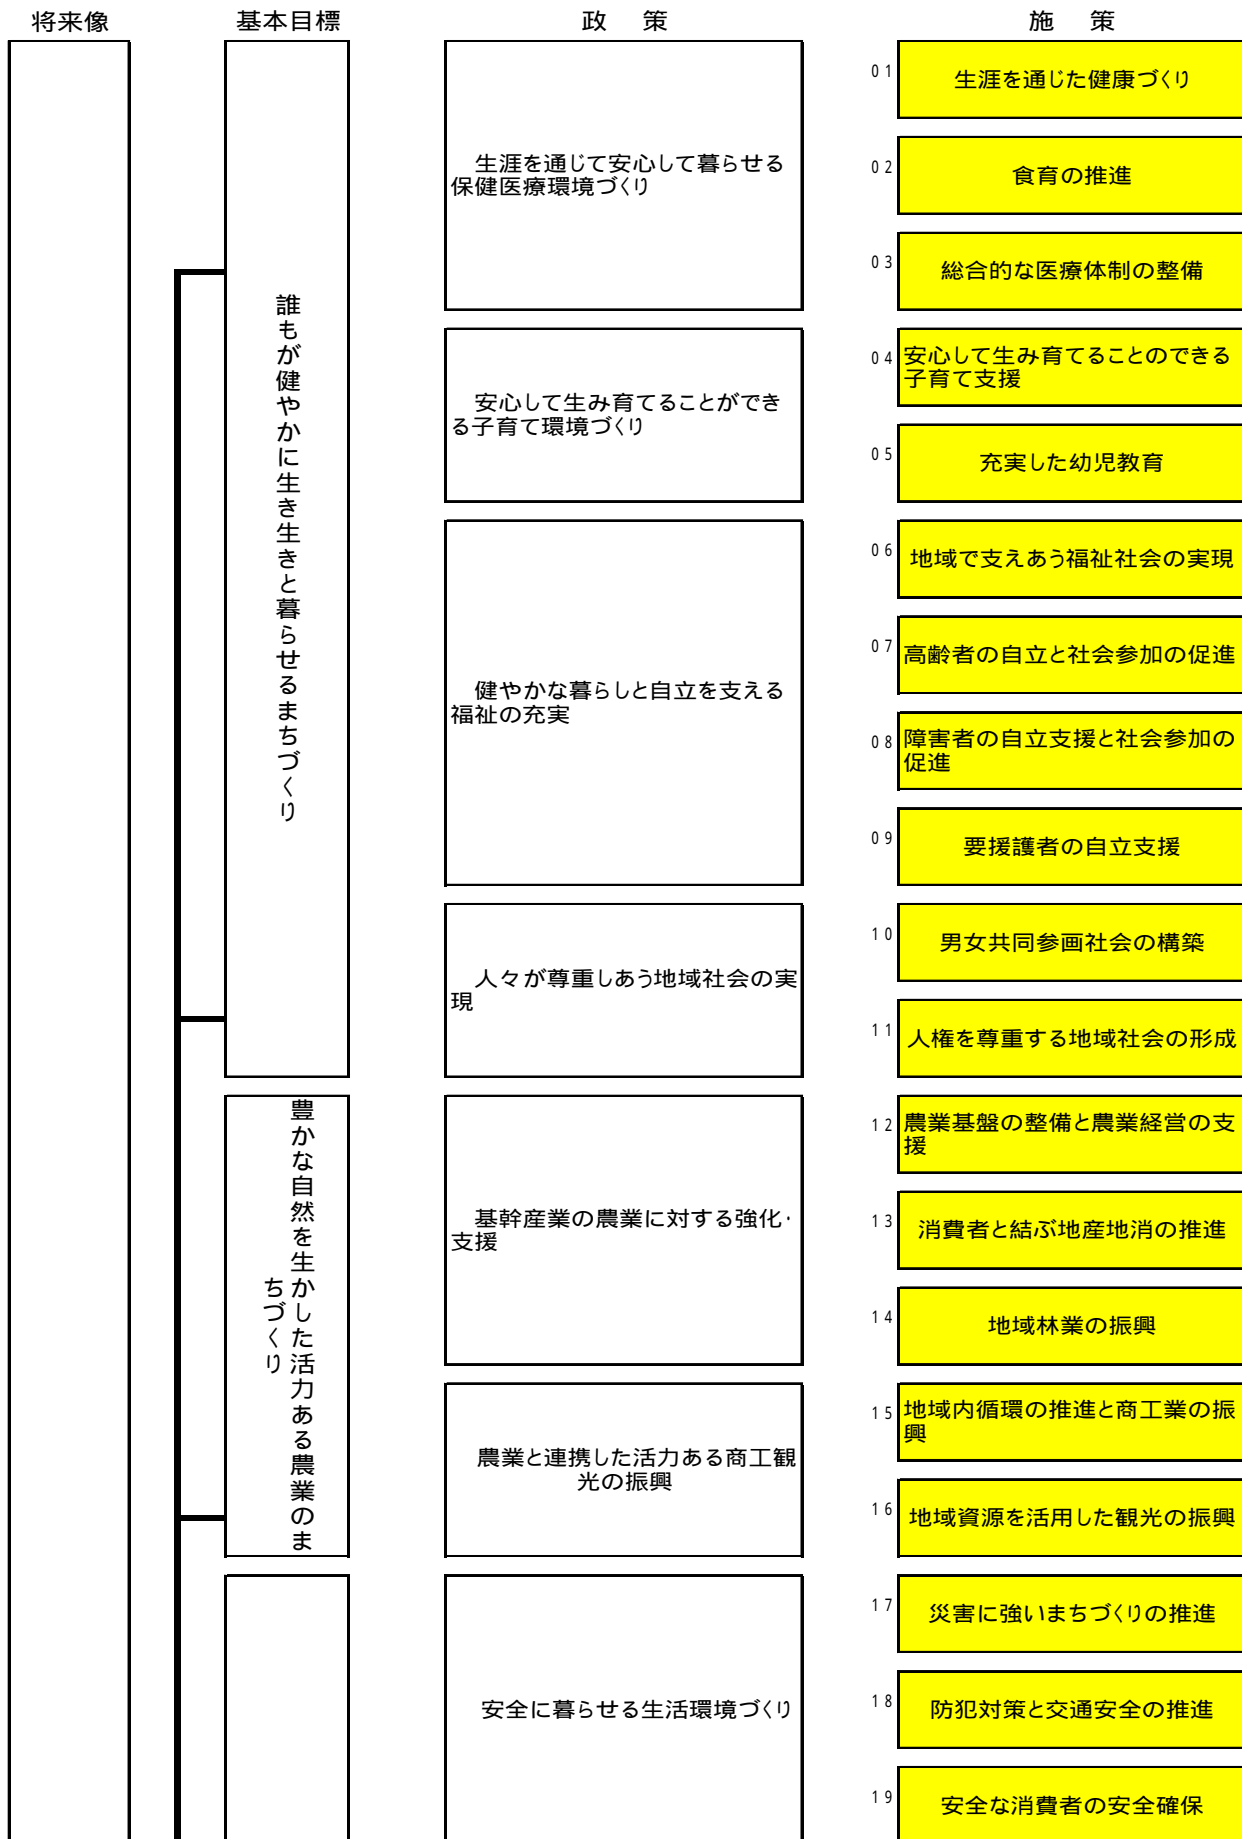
将来像

基本目標

政　策

施　策

誰もが健やかに生き生きと暮らせるまちづくり

豊かな自然を生かした活力ある農業のまちづくり

生涯を通じて安心して暮らせる保健医療環境づくり

安心して生み育てることができる子育て環境づくり

健やかな暮らしと自立を支える福祉の充実

人々が尊重しあう地域社会の実現

基幹産業の農業に対する強化・支援

農業と連携した活力ある商工観光の振興

安全に暮らせる生活環境づくり

01 生涯を通じた健康づくり

02 食育の推進

03 総合的な医療体制の整備

04 安心して生み育てることのできる子育て支援

05 充実した幼児教育

06 地域で支えあう福祉社会の実現

07 高齢者の自立と社会参加の促進

08 障害者の自立支援と社会参加の促進

09 要援護者の自立支援

10 男女共同参画社会の構築

11 人権を尊重する地域社会の形成

12 農業基盤の整備と農業経営の支援

13 消費者と結ぶ地産地消の推進

14 地域林業の振興

15 地域内循環の推進と商工業の振興

16 地域資源を活用した観光の振興

17 災害に強いまちづくりの推進

18 防犯対策と交通安全の推進

19 安全な消費者の安全確保